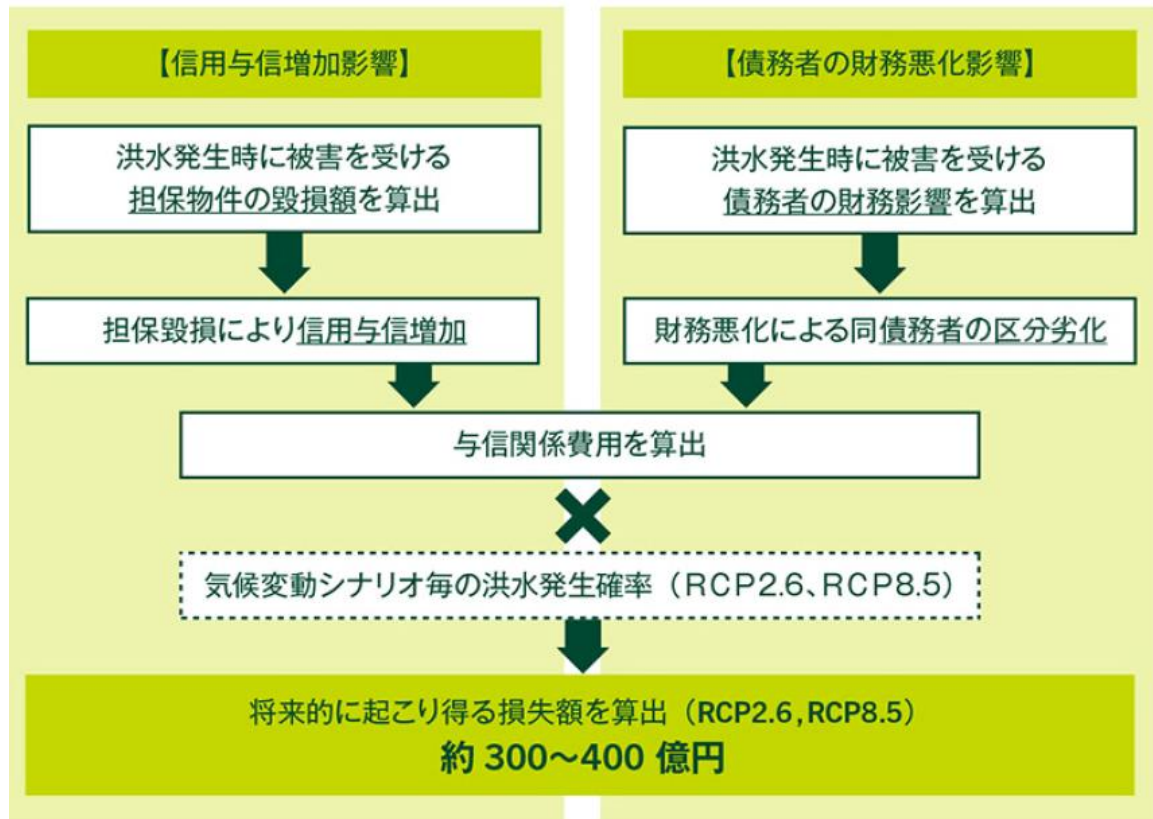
【信用与信増加影響】

洪水発生時に被害を受ける
担保物件の毀損額を算出

担保毀損により信用与信増加

【債務者の財務悪化影響】

洪水発生時に被害を受ける
債務者の財務影響を算出

財務悪化による同債務者の区分劣化

与信関係費用を算出

×

気候変動シナリオ毎の洪水発生確率（RCP2.6、RCP8.5）

将来的に起こり得る損失額を算出（RCP2.6，RCP8.5）
約 300～400 億円